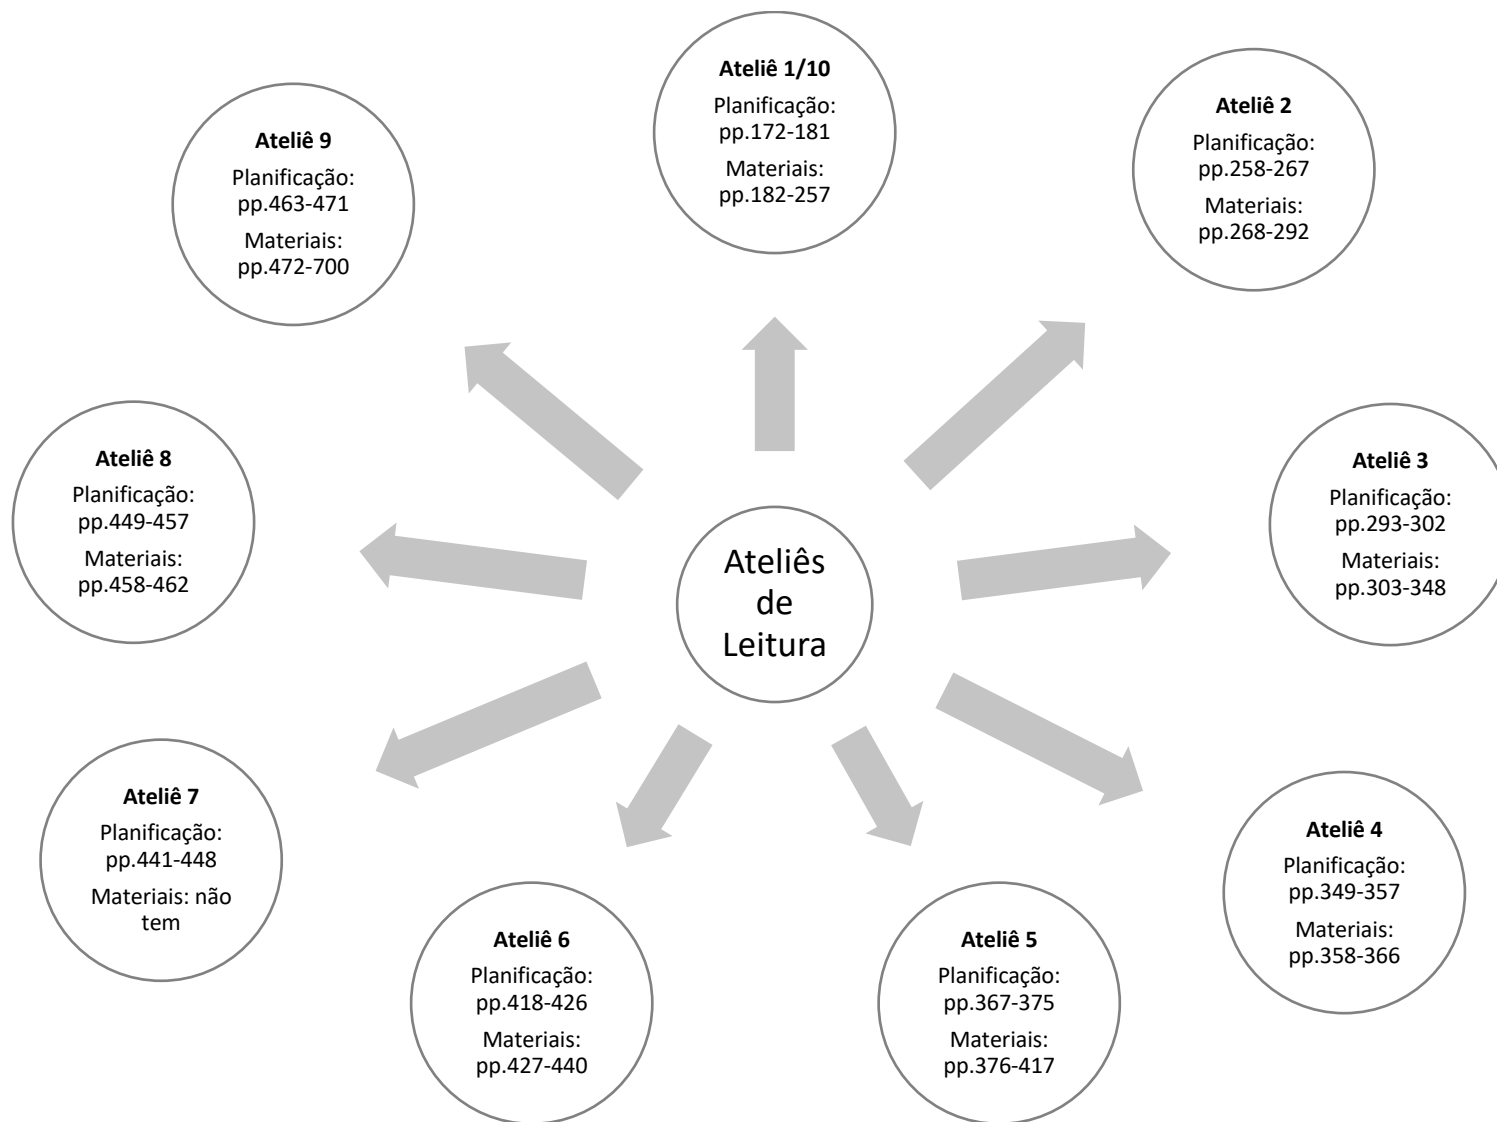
Ateliê 1/10
Planificação: pp.172-181
Materiais: pp.182-257

Ateliê 9
Planificação: pp.463-471
Materiais: pp.472-700

Ateliê 2
Planificação: pp.258-267
Materiais: pp.268-292

Ateliê 8
Planificação: pp.449-457
Materiais: pp.458-462

Ateliês de Leitura

Ateliê 3
Planificação: pp.293-302
Materiais: pp.303-348

Ateliê 7
Planificação: pp.441-448
Materiais: não tem

Ateliê 4
Planificação: pp.349-357
Materiais: pp.358-366

Ateliê 6
Planificação: pp.418-426
Materiais: pp.427-440

Ateliê 5
Planificação: pp.367-375
Materiais: pp.376-417